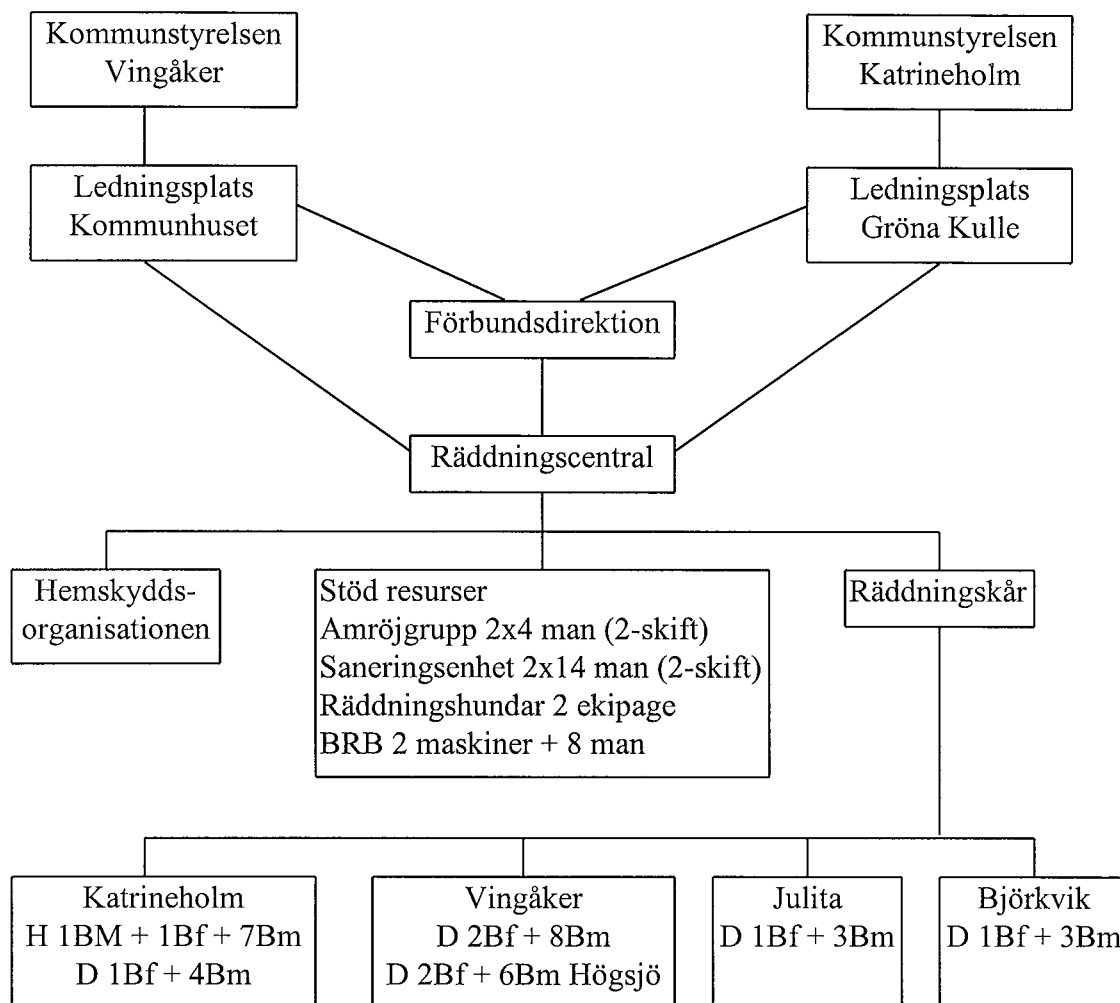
Kommunstyrelsen Vingåker

Kommunstyrelsen Katrineholm

Ledningsplats Kommunhuset

Ledningsplats Gröna Kulle

Förbundsdirektion

Räddningscentral

Hemskydds-organisationen

Stöd resurser
Amröjgrupp 2x4 man (2-skift)
Saneringsenhet 2x14 man (2-skift)
Räddningshundar 2 ekipage
BRB 2 maskiner + 8 man

Räddningskår

Katrineholm
H 1BM + 1Bf + 7Bm
D 1Bf + 4Bm

Vingåker
D 2Bf + 8Bm
D 2Bf + 6Bm Högsjö

Julita
D 1Bf + 3Bm

Björkvik
D 1Bf + 3Bm